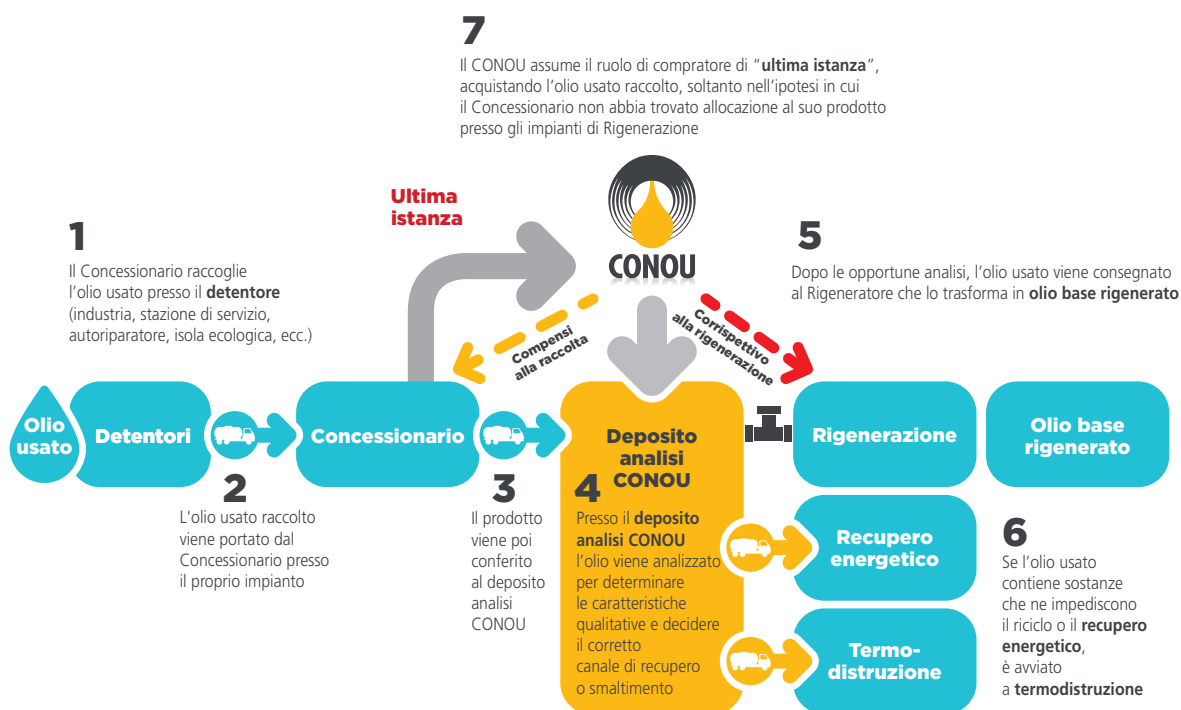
7
Il CONOU assume il ruolo di compratore di "ultima istanza", acquistando l'olio usato raccolto, soltanto nell'ipotesi in cui il Concessionario non abbia trovato allocazione al suo prodotto presso gli impianti di Rigenerazione

Ultima istanza

CONOU

1
Il Concessionario raccoglie l'olio usato presso il detentore (industria, stazione di servizio, autoriparatore, isola ecologica, ecc.)

5
Dopo le opportune analisi, l'olio usato viene consegnato al Rigeneratore che lo trasforma in olio base rigenerato

Compensi alla raccolta

Corrispettivo alla rigenerazione

Olio usato

Detentori

Concessionario

Deposito analisi CONOU

Rigenerazione

Olio base rigenerato

2
L'olio usato raccolto viene portato dal Concessionario presso il proprio impianto

3
Il prodotto viene poi conferito al deposito analisi CONOU

4
Presso il deposito analisi CONOU l'olio viene analizzato per determinare le caratteristiche qualitative e decidere il corretto canale di recupero o smaltimento

Recupero energetico

Termo-distruzione

6
Se l'olio usato contiene sostanze che ne impediscono il riciclo o il recupero energetico, è avviato a termodistruzione